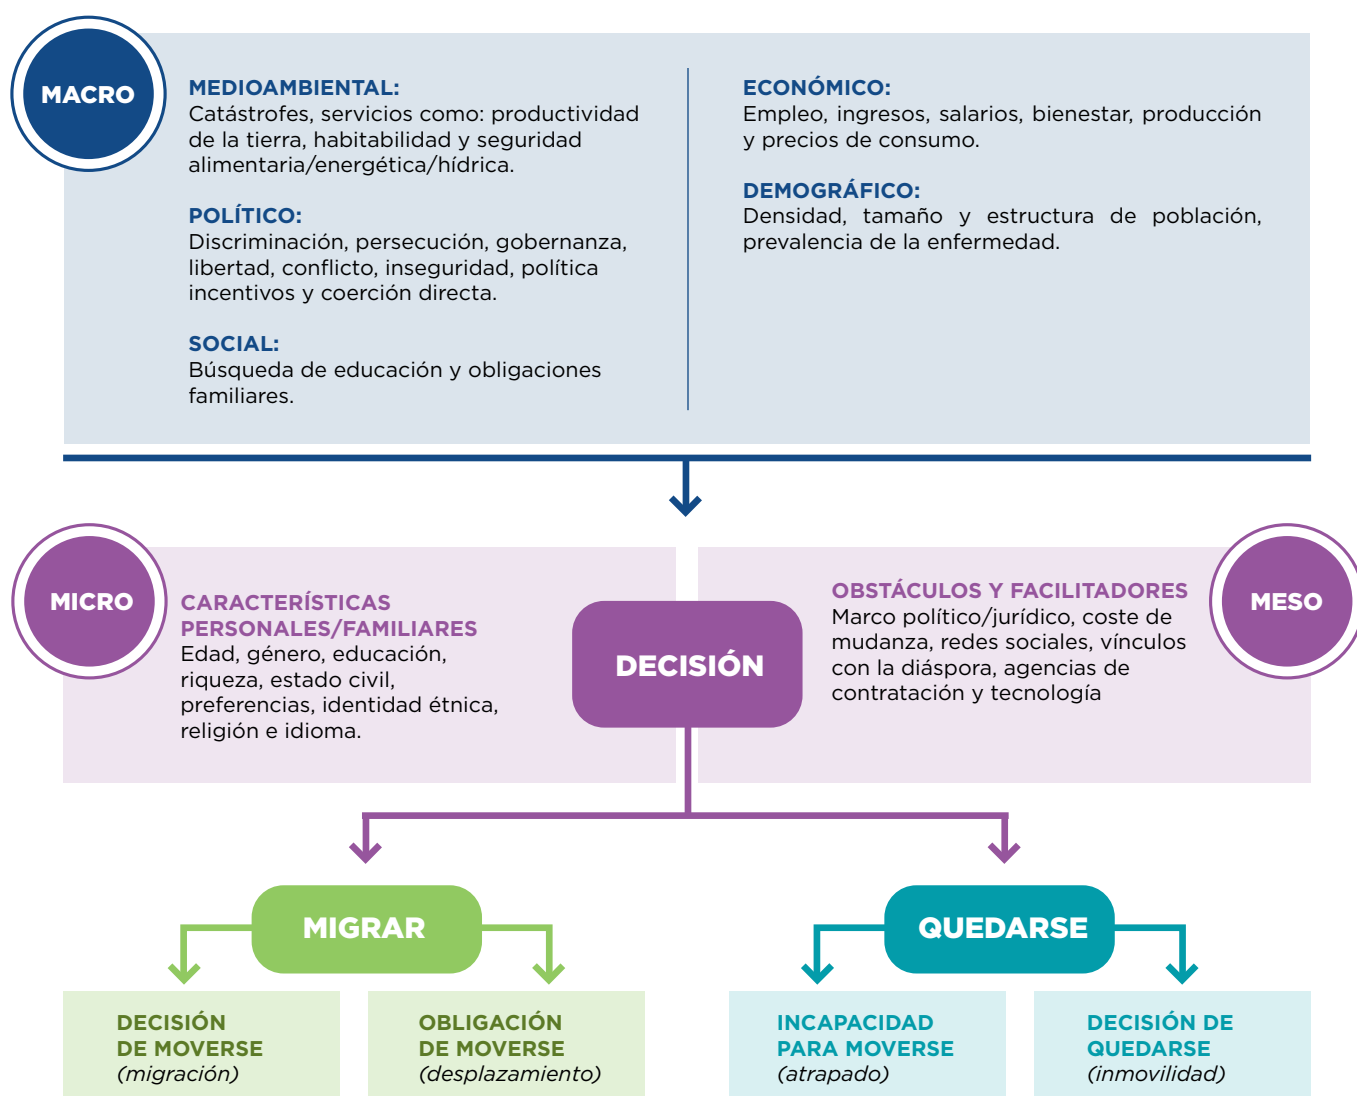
MACRO

MEDIOAMBIENTAL:
Catástrofes, servicios como: productividad de la tierra, habitabilidad y seguridad alimentaria/energética/hídrica.

POLÍTICO:
Discriminación, persecución, gobernanza, libertad, conflicto, inseguridad, política incentivos y coerción directa.

SOCIAL:
Búsqueda de educación y obligaciones familiares.

ECONÓMICO:
Empleo, ingresos, salarios, bienestar, producción y precios de consumo.

DEMOGRÁFICO:
Densidad, tamaño y estructura de población, prevalencia de la enfermedad.

MICRO

CARACTERÍSTICAS PERSONALES/FAMILIARES
Edad, género, educación, riqueza, estado civil, preferencias, identidad étnica, religión e idioma.

DECISIÓN

OBSTÁCULOS Y FACILITADORES
Marco político/jurídico, coste de mudanza, redes sociales, vínculos con la diáspora, agencias de contratación y tecnología

MESO

MIGRAR

QUEDARSE

DECISIÓN DE MOVERSE
(migración)

OBLIGACIÓN DE MOVERSE
(desplazamiento)

INCAPACIDAD PARA MOVERSE
(atrapado)

DECISIÓN DE QUEDARSE
(inmovilidad)